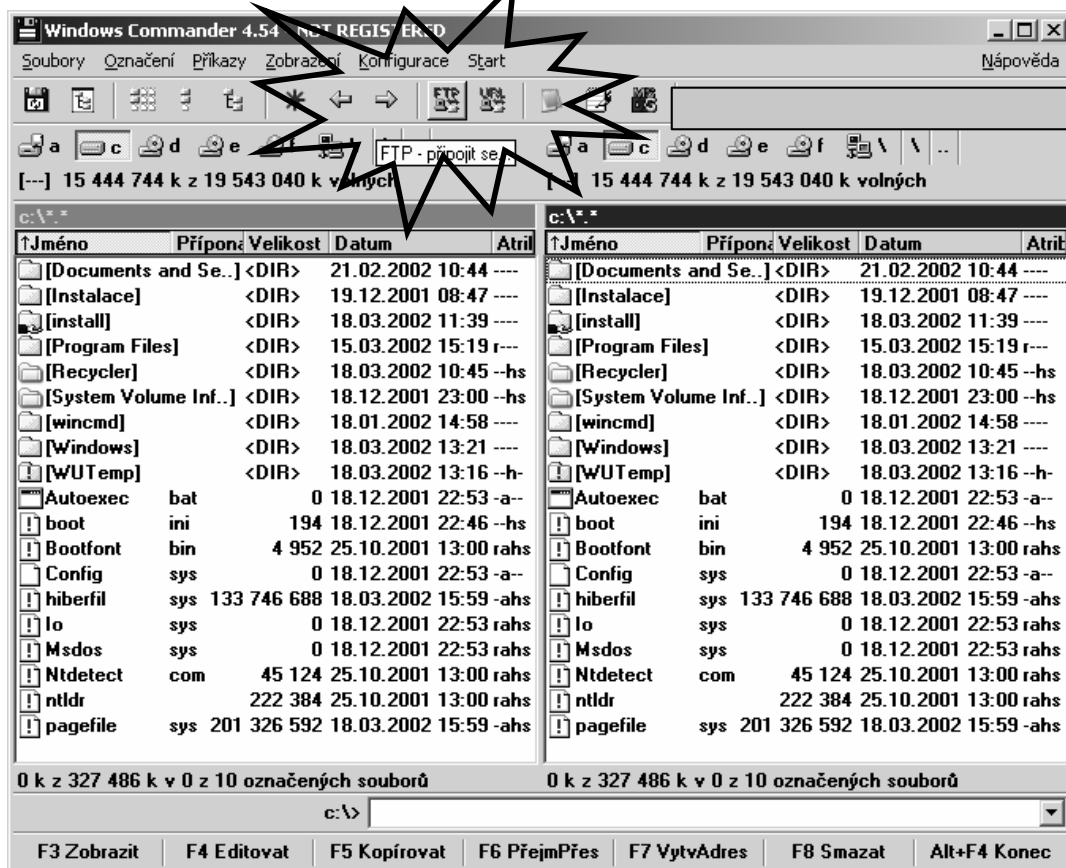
Windows Commander 4.54 - NOT REGISTERED

Soubory Označení Příkazy Zobrazení Konfigurace Start Nápověda

a c d e FTP - připojit se... a c d e f \ \ ..

[---] 15 444 744 k z 19 543 040 k volných [---] 15 444 744 k z 19 543 040 k volných

c:\*.*

| ↑Jméno | Přípona | Velikost | Datum | Atril |
|---|---|---|---|---|
| [Documents and Se..] | | <DIR> | 21.02.2002 10:44 | ---- |
| [Instalace] | | <DIR> | 19.12.2001 08:47 | ---- |
| [install] | | <DIR> | 18.03.2002 11:39 | ---- |
| [Program Files] | | <DIR> | 15.03.2002 15:19 | r--- |
| [Recycler] | | <DIR> | 18.03.2002 10:45 | --hs |
| [System Volume Inf..] | | <DIR> | 18.12.2001 23:00 | --hs |
| [wincmd] | | <DIR> | 18.01.2002 14:58 | ---- |
| [Windows] | | <DIR> | 18.03.2002 13:21 | ---- |
| [WUTemp] | | <DIR> | 18.03.2002 13:16 | --h- |
| Autoexec | bat | 0 | 18.12.2001 22:53 | -a-- |
| boot | ini | 194 | 18.12.2001 22:46 | --hs |
| Bootfont | bin | 4 952 | 25.10.2001 13:00 | rahs |
| Config | sys | 0 | 18.12.2001 22:53 | -a-- |
| hiberfil | sys | 133 746 688 | 18.03.2002 15:59 | -ahs |
| Io | sys | 0 | 18.12.2001 22:53 | rahs |
| Msdos | sys | 0 | 18.12.2001 22:53 | rahs |
| Ntdetect | com | 45 124 | 25.10.2001 13:00 | rahs |
| ntldr | | 222 384 | 25.10.2001 13:00 | rahs |
| pagefile | sys | 201 326 592 | 18.03.2002 15:59 | -ahs |

c:\*.*

| ↑Jméno | Přípona | Velikost | Datum | Atrib |
|---|---|---|---|---|
| [Documents and Se..] | | <DIR> | 21.02.2002 10:44 | ---- |
| [Instalace] | | <DIR> | 19.12.2001 08:47 | ---- |
| [install] | | <DIR> | 18.03.2002 11:39 | ---- |
| [Program Files] | | <DIR> | 15.03.2002 15:19 | r--- |
| [Recycler] | | <DIR> | 18.03.2002 10:45 | --hs |
| [System Volume Inf..] | | <DIR> | 18.12.2001 23:00 | --hs |
| [wincmd] | | <DIR> | 18.01.2002 14:58 | ---- |
| [Windows] | | <DIR> | 18.03.2002 13:21 | ---- |
| [WUTemp] | | <DIR> | 18.03.2002 13:16 | --h- |
| Autoexec | bat | 0 | 18.12.2001 22:53 | -a-- |
| boot | ini | 194 | 18.12.2001 22:46 | --hs |
| Bootfont | bin | 4 952 | 25.10.2001 13:00 | rahs |
| Config | sys | 0 | 18.12.2001 22:53 | -a-- |
| hiberfil | sys | 133 746 688 | 18.03.2002 15:59 | -ahs |
| Io | sys | 0 | 18.12.2001 22:53 | rahs |
| Msdos | sys | 0 | 18.12.2001 22:53 | rahs |
| Ntdetect | com | 45 124 | 25.10.2001 13:00 | rahs |
| ntldr | | 222 384 | 25.10.2001 13:00 | rahs |
| pagefile | sys | 201 326 592 | 18.03.2002 15:59 | -ahs |

0 k z 327 486 k v 0 z 10 označených souborů 0 k z 327 486 k v 0 z 10 označených souborů

c:\>

F3 Zobrazit | F4 Editovat | F5 Kopírovat | F6 PřejmPřes | F7 VytvAdres | F8 Smazat | Alt+F4 Konec